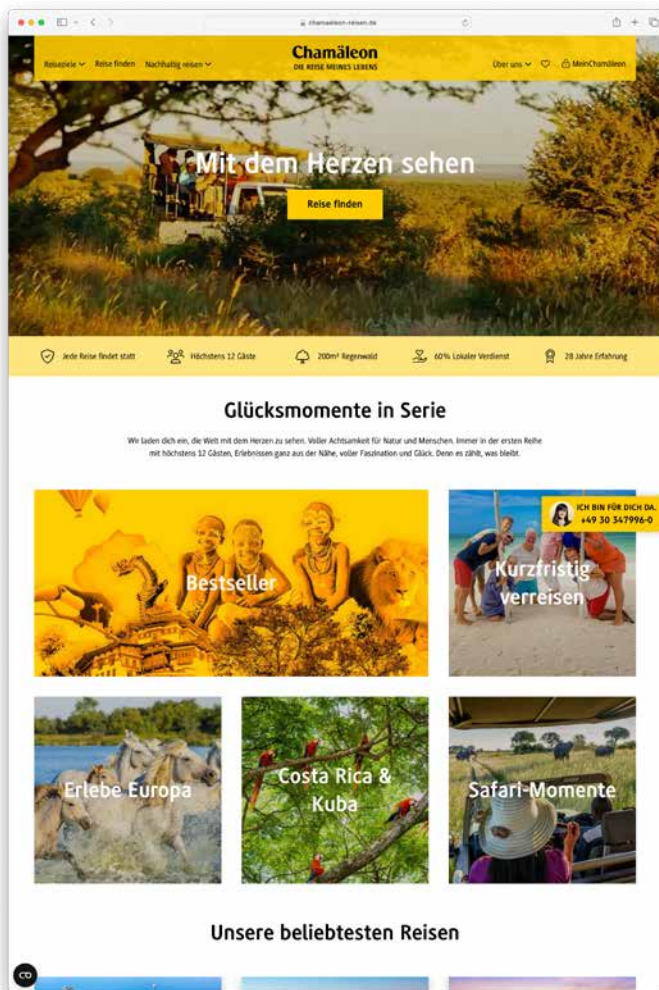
chamaeleon-reisen.de

Reiseziele Reise finden Nachhaltig reisen

Chamäleon
DIE REISE MEINES LEBENS

Über uns MeinChamäleon

Mit dem Herzen sehen

Reise finden

Jede Reise findet statt
Höchstens 12 Gäste
200m² Regenwald
60% Lokaler Verdienst
28 Jahre Erfahrung

Glücksmomente in Serie

Wir laden dich ein, die Welt mit dem Herzen zu sehen. Voller Achtsamkeit für Natur und Menschen. Immer in der ersten Reihe mit höchstens 12 Gästen, Erlebnissen ganz aus der Nähe, voller Faszination und Glück. Denn es zählt, was bleibt.

Bestseller

Kurzfristig verreisen

ICH BIN FÜR DICH DA.
+49 30 347996-0

Erlebe Europa

Costa Rica & Kuba

Safari-Momente

Unsere beliebtesten Reisen